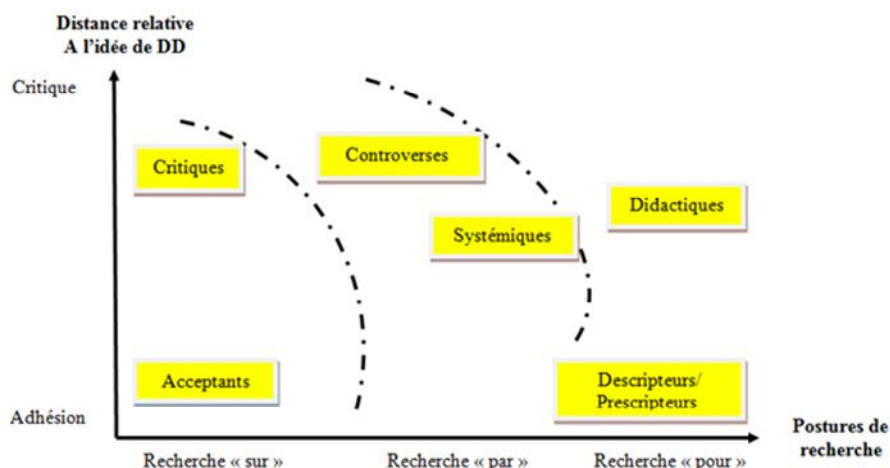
Distance relative
A l'idée de DD

Critique

Adhésion

Critiques

Controverses

Didactiques

Systémiques

Acceptants

Descripteurs/
Prescripteurs

Postures de
recherche

Recherche « sur »

Recherche « par »

Recherche « pour »